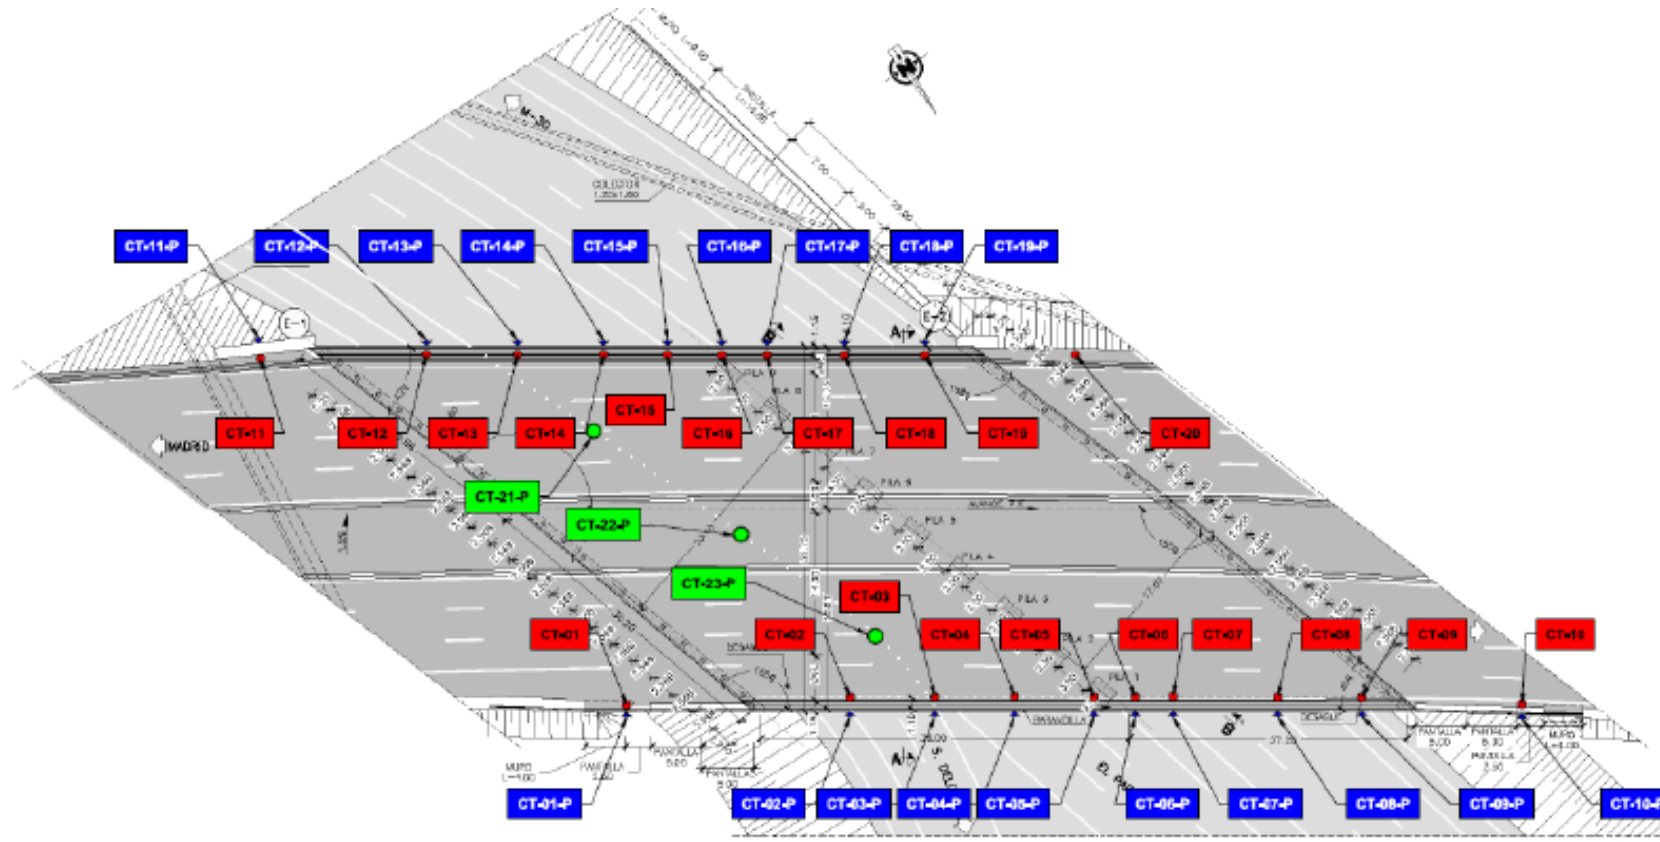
CT-11-P
CT-12-P
CT-13-P
CT-14-P
CT-15-P
CT-16-P
CT-17-P
CT-18-P
CT-19-P
M-30
E-1
E-3
A/
MADRID
CT-11
CT-12
CT-13
CT-14
CT-15
CT-16
CT-17
CT-18
CT-19
CT-20
CT-21-P
CT-22-P
CT-23-P
CT-03
CT-01
CT-02
CT-04
CT-05
CT-06
CT-07
CT-08
CT-09
CT-10
A/
CT-01-P
CT-02-P
CT-03-P
CT-04-P
CT-05-P
CT-06-P
CT-07-P
CT-08-P
CT-09-P
CT-10-P